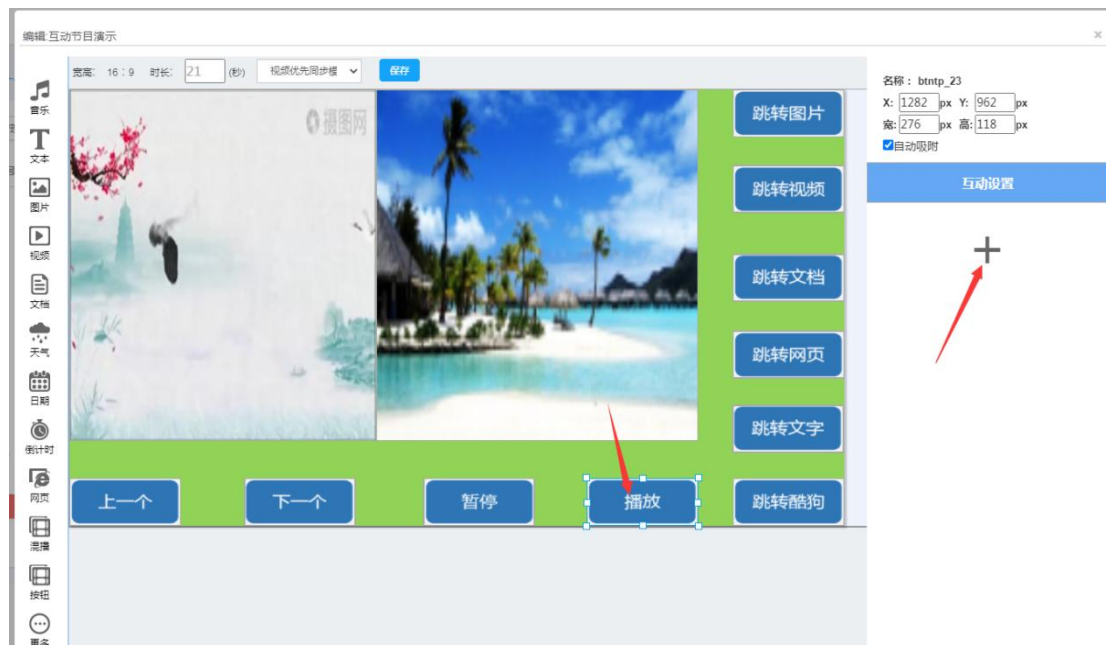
编辑 互动节目演示

×

宽高: 16 : 9 时长: 21 (秒) 视频优先同步模 保存

音乐
文本
图片
视频
文档
天气
日期
倒计时
网页
混播
按钮
更多

摄图网

跳转图片
跳转视频
跳转文档
跳转网页
跳转文字

上一个
下一个
暂停
播放
跳转酷狗

名称: btntp_23
X: 1282 px Y: 962 px
宽: 276 px 高: 118 px
自动吸附

互动设置

+